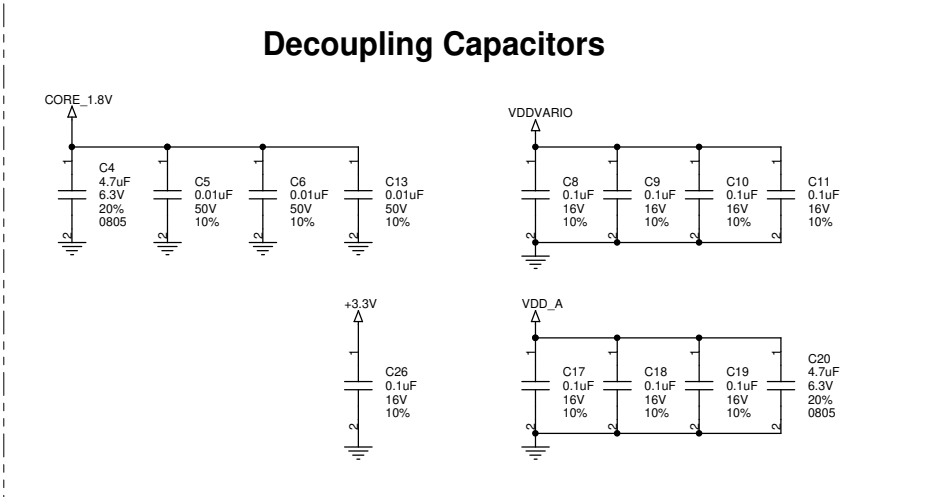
Decoupling Capacitors

CORE_1.8V

1
C4
4.7uF
6.3V
20%
0805
2

1
C5
0.01uF
50V
10%
2

1
C6
0.01uF
50V
10%
2

1
C13
0.01uF
50V
10%
2

VDDVARIO

1
C8
0.1uF
16V
10%
2

1
C9
0.1uF
16V
10%
2

1
C10
0.1uF
16V
10%
2

1
C11
0.1uF
16V
10%
2

+3.3V

1
C26
0.1uF
16V
10%
2

VDD_A

1
C17
0.1uF
16V
10%
2

1
C18
0.1uF
16V
10%
2

1
C19
0.1uF
16V
10%
2

1
C20
4.7uF
6.3V
20%
0805
2